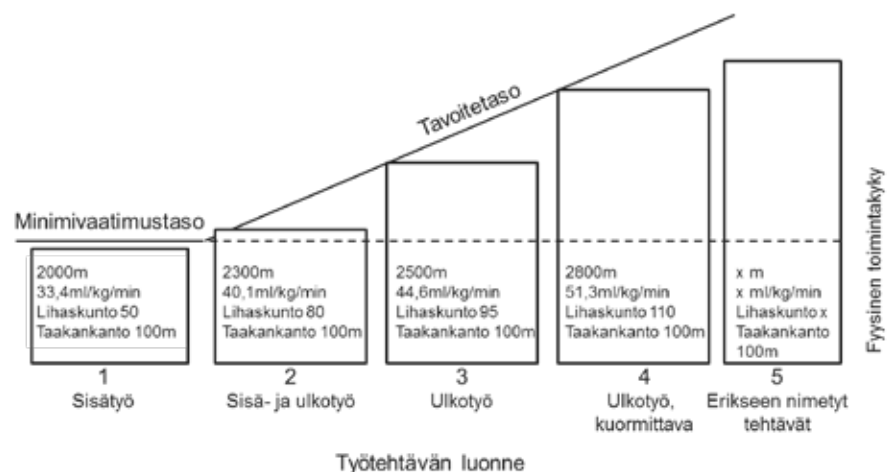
Tavoitetaso

Minimivaatimustaso

Fyysinen toimintakyky

2000m
33,4ml/kg/min
Lihaskunto 50
Taakankanto 100m

2300m
40,1ml/kg/min
Lihaskunto 80
Taakankanto 100m

2500m
44,6ml/kg/min
Lihaskunto 95
Taakankanto 100m

2800m
51,3ml/kg/min
Lihaskunto 110
Taakankanto 100m

x m
x ml/kg/min
Lihaskunto x
Taakankanto 100m

1
Sisätyö

2
Sisä- ja ulkotyö

3
Ulkotyö

4
Ulkotyö, kuormittava

5
Erikseen nimetyt tehtävät

Työtehtävän luonne